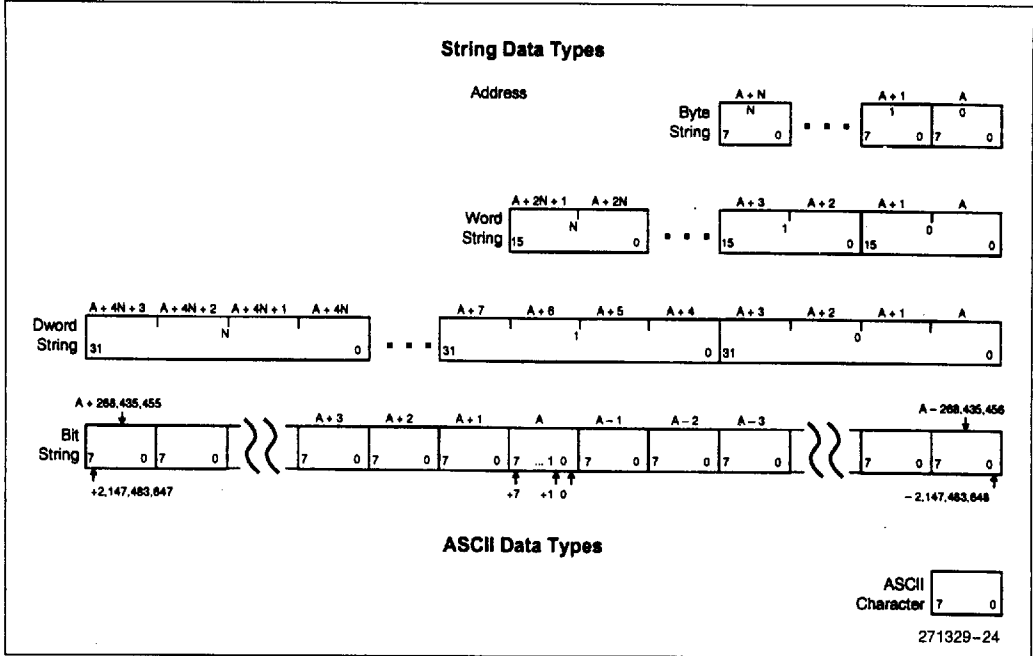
String Data Types

Address

Byte String
A + N
N
7 0
A + 1
1
7 0
A
0
7 0

Word String
A + 2N + 1
A + 2N
N
15 0
A + 3
A + 2
1
15 0
A + 1
A
0
15 0

Dword String
A + 4N + 3
A + 4N + 2
A + 4N + 1
A + 4N
N
31 0
A + 7
A + 6
A + 5
A + 4
1
31 0
A + 3
A + 2
A + 1
A
0
31 0

Bit String
A + 268,435,455
7 0 7 0
+2,147,483,647
A + 3
A + 2
A + 1
A
A − 1
A − 2
A − 3
7 0 7 0 7 0 7 ... 1 0 7 0 7 0 7 0
+7
+1 0
A − 268,435,456
7 0 7 0
− 2,147,483,648

ASCII Data Types

ASCII Character
7 0

271329–24